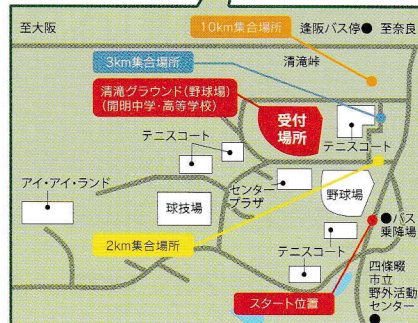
至大阪

10km集合場所

逢阪バス停● 至奈良

3km集合場所

清滝峠

清滝グラウンド(野球場)
(開明中学・高等学校)

受付
場所

テニスコート

テニスコート

アイ・アイ・ランド

センター
プラザ

野球場

球技場

2km集合場所

●バス
乗降場

テニスコート

四條畷
市立
野外活動
センター

スタート位置